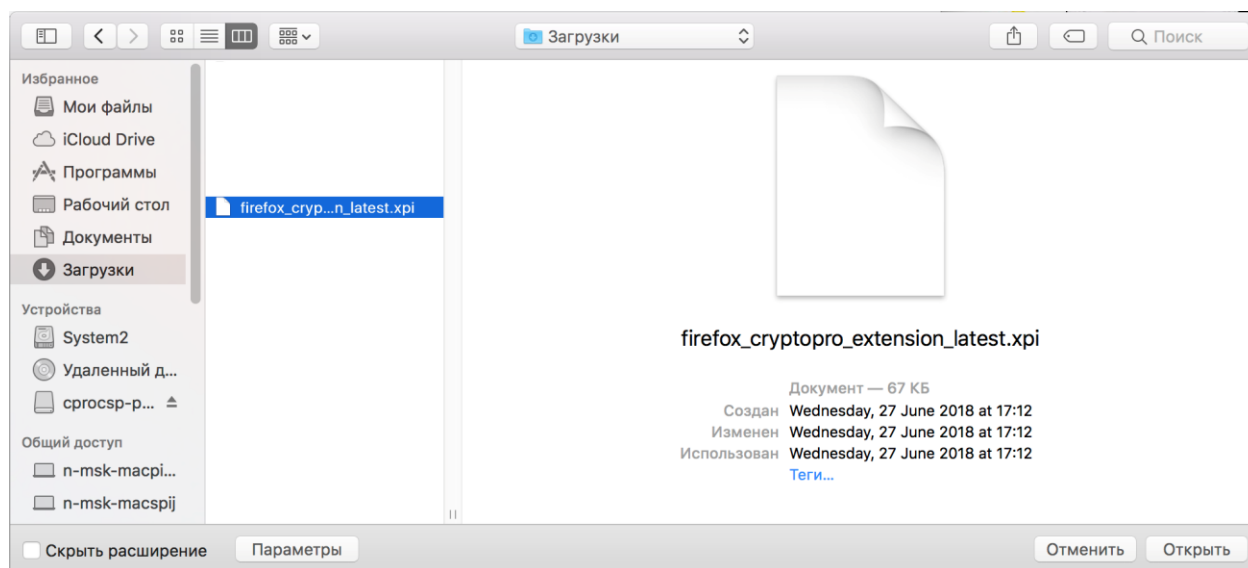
Загрузки

Поиск

Избранное

Мои файлы

iCloud Drive

Программы

Рабочий стол

Документы

Загрузки

Устройства

System2

Удаленный д...

cprocsp-p...

Общий доступ

n-msk-macpi...

n-msk-macspij

firefox_cryp...n_latest.xpi

firefox_cryptopro_extension_latest.xpi

Документ — 67 КБ

| | |
|---|---|
| Создан | Wednesday, 27 June 2018 at 17:12 |
| Изменен | Wednesday, 27 June 2018 at 17:12 |
| Использован | Wednesday, 27 June 2018 at 17:12 |

Теги...

Скрыть расширение

Параметры

Отменить

Открыть